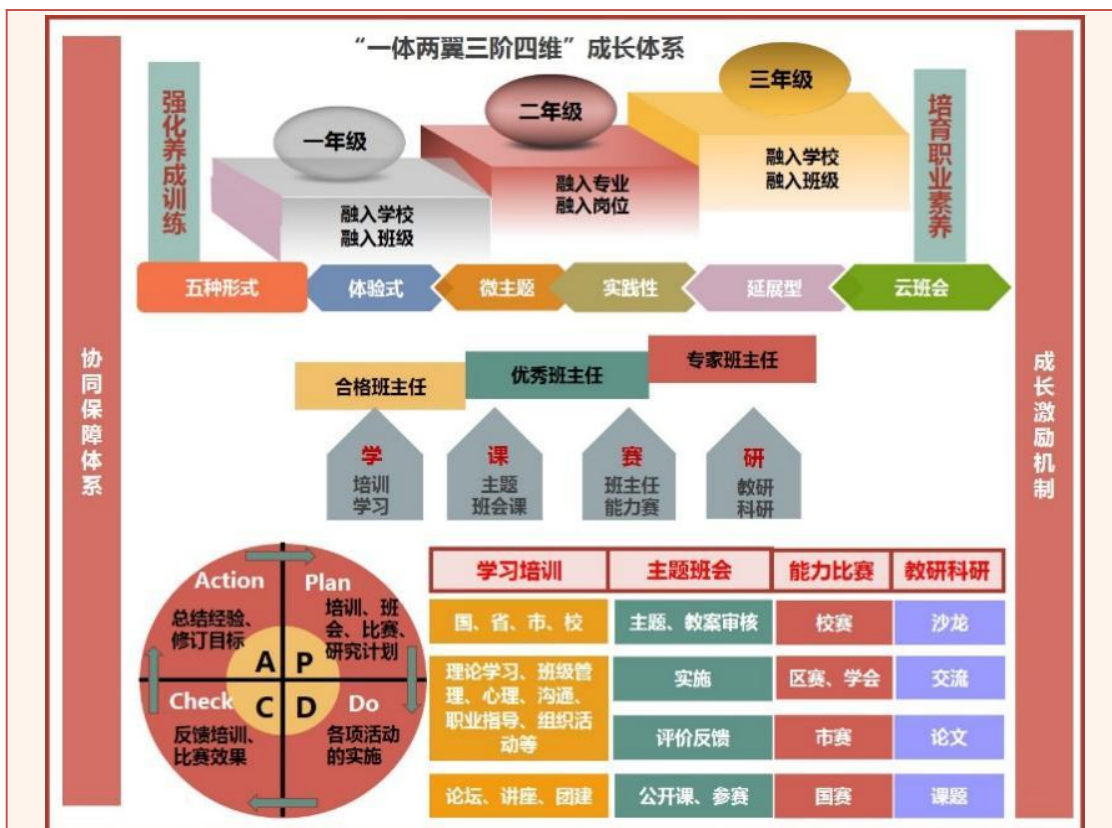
“一体两翼三阶四维”成长体系

协同保障体系

强化养成训练

一年级
融入学校
融入班级

二年级
融入专业
融入岗位

三年级
融入学校
融入班级

培育职业素养

成长激励机制

五种形式 体验式 微主题 实践性 延展型 云班会

合格班主任 优秀班主任 专家班主任

学 培训学习
课 主题班会课
赛 班主任能力赛
研 教研科研

Action
总结经验、修订目标

Plan
培训、班会、比赛、研究计划

Check
反馈培训、比赛效果

Do
各项活动的实施

A P C D

| 学习培训 | 主题班会 | 能力比赛 | 教研科研 |
|---|---|---|---|
| 国、省、市、校 | 主题、教案审核 | 校赛 | 沙龙 |
| 理论学习、班级管理、心理、沟通、职业指导、组织活动等 | 实施 | 区赛、学会 | 交流 |
| | 评价反馈 | 市赛 | 论文 |
| 论坛、讲座、团建 | 公开课、参赛 | 国赛 | 课题 |